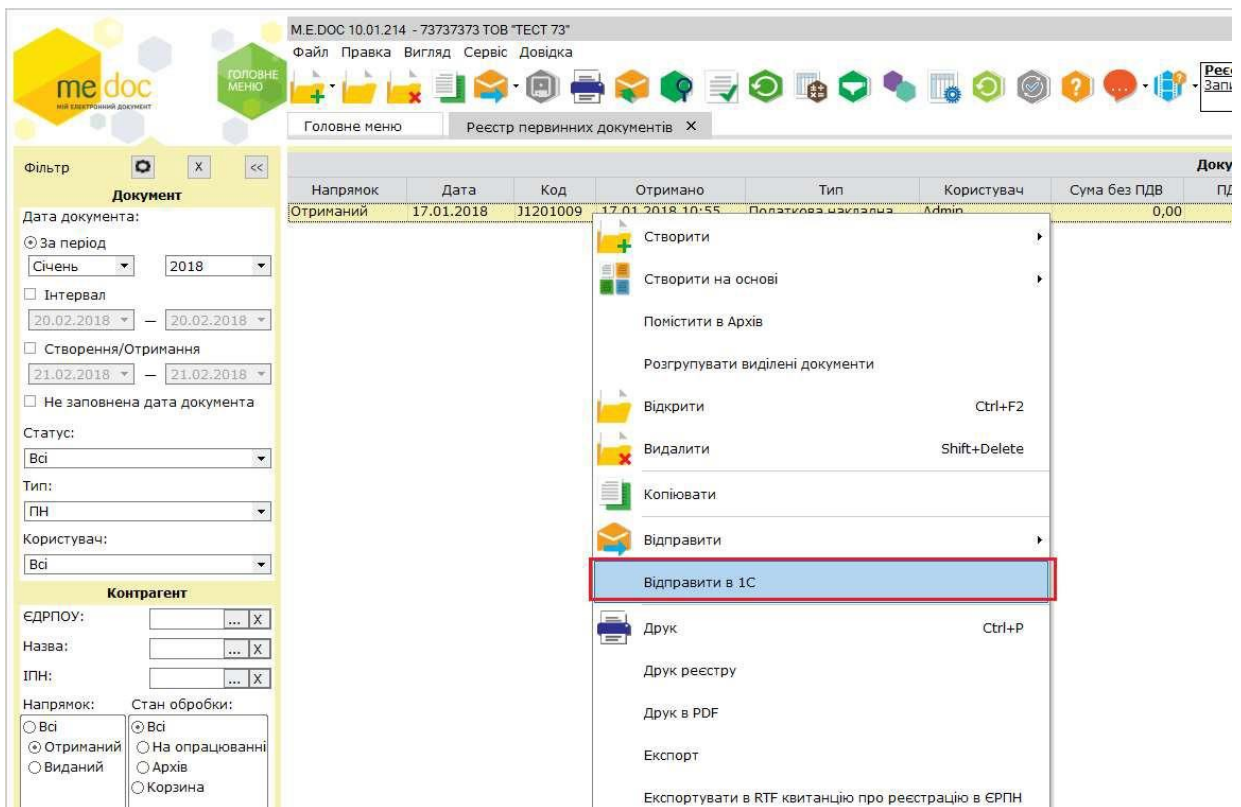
me doc
МІЙ ЕЛЕКТРОННИЙ ДОКУМЕНТ
ГОЛОВНЕ МЕНЮ

M.E.DOC 10.01.214 - 73737373 ТОВ "ТЕСТ 73"
Файл Правка Вигляд Сервіс Довідка
Реє
Запи

Головне меню
Реєстр первинних документів ×

Фільтр
X
<<
Документ
Дата документа:
За період
Січень
2018
Інтервал
20.02.2018 — 20.02.2018
Створення/Отримання
21.02.2018 — 21.02.2018
Не заповнена дата документа
Статус:
Всі
Тип:
ПН
Користувач:
Всі
Контрагент
ЄДРПОУ:
... X
Назва:
... X
ІПН:
... X
Напрямок:
Всі
Отриманий
Виданий
Стан обробки:
Всі
На опрацюванні
Архів
Корзина

Доку

| Напрямок | Дата | Код | Отримано | Тип | Користувач | Сума без ПДВ | ПД |
|---|---|---|---|---|---|---|---|
| Отриманий | 17.01.2018 | J1201009 | 17.01.2018 10:55 | Податкова накладна | Admin | 0,00 | |

Створити
Створити на основі
Помістити в Архів
Розгрупувати виділені документи
Відкрити Ctrl+F2
Видалити Shift+Delete
Копіювати
Відправити
Відправити в 1С
Друк Ctrl+P
Друк реєстру
Друк в PDF
Експорт
Експортувати в RTF квитанцію про реєстрацію в ЄРПН